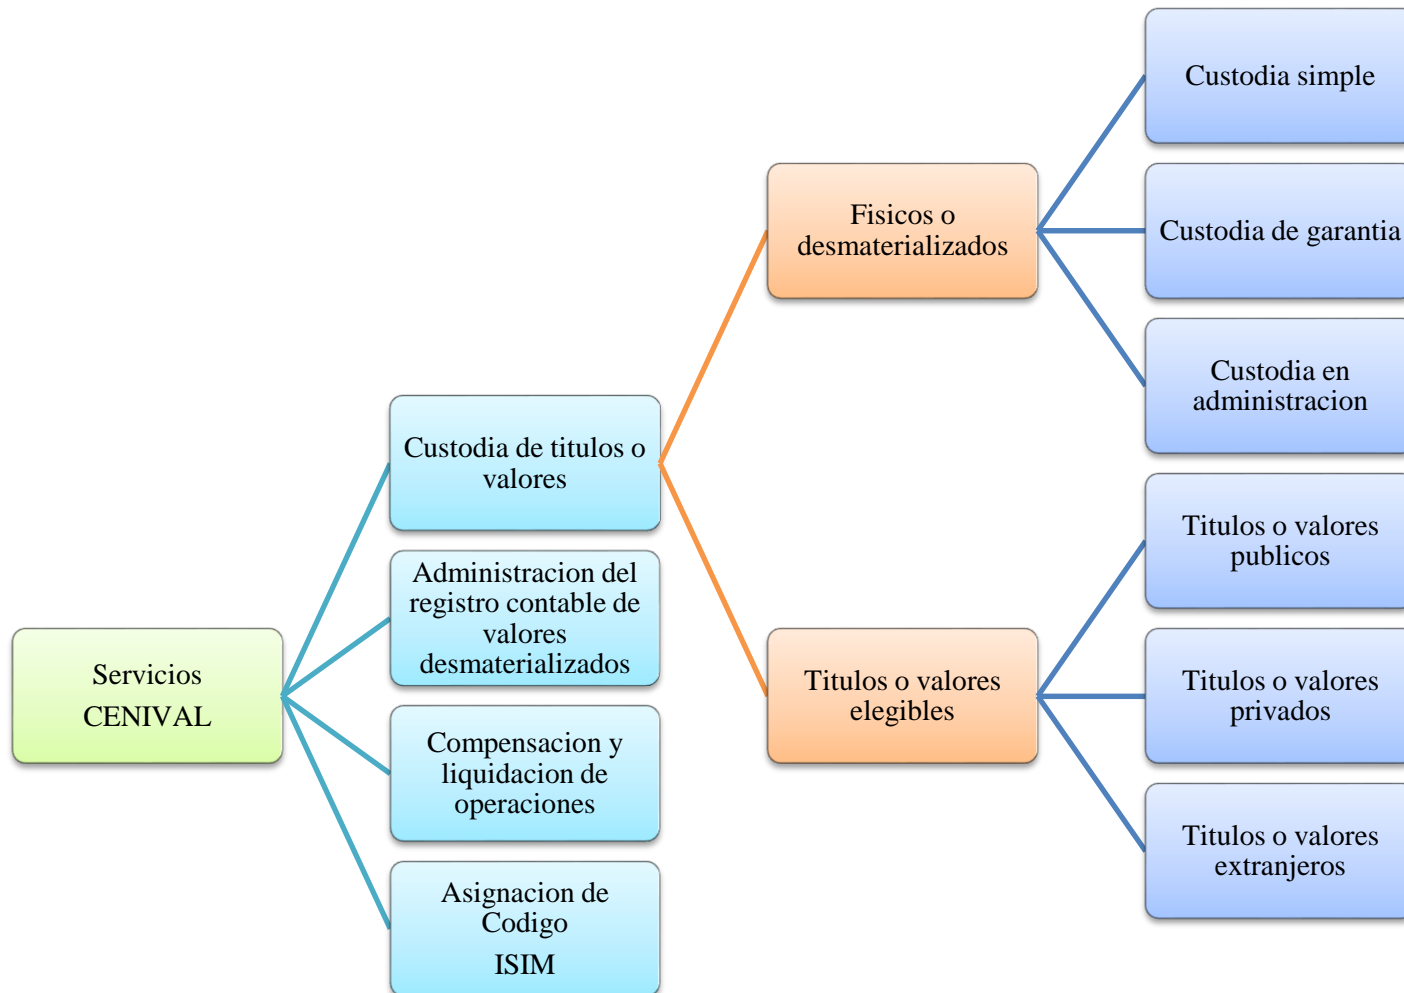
Servicios CENIVAL

Custodia de titulos o valores

Administracion del registro contable de valores desmaterializados

Compensacion y liquidacion de operaciones

Asignacion de Codigo ISIM

Fisicos o desmaterializados

Titulos o valores elegibles

Custodia simple

Custodia de garantia

Custodia en administracion

Titulos o valores publicos

Titulos o valores privados

Titulos o valores extranjeros